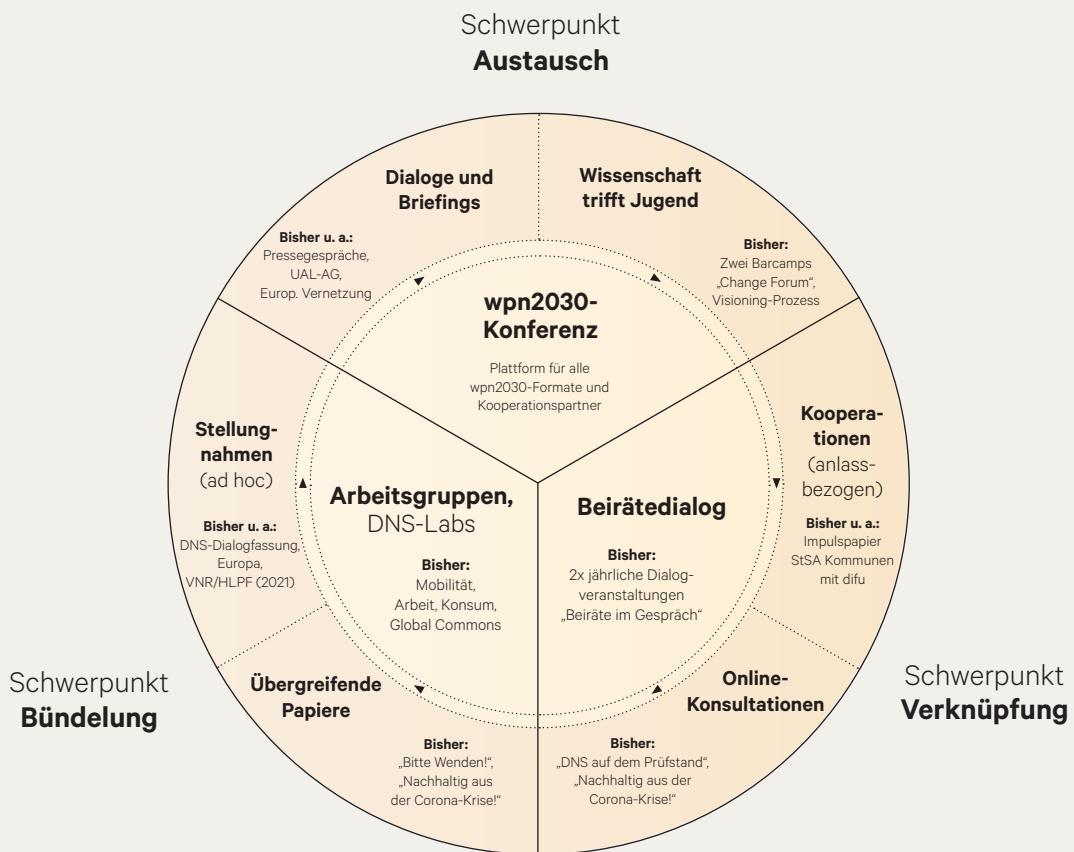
Schwerpunkt
**Austausch**

**Dialoge und Briefings**

**Bisher u. a.:**
Pressegespräche, UAL-AG, Europ. Vernetzung

**Wissenschaft trifft Jugend**

**Bisher:**
Zwei Barcamps „Change Forum", Visioning-Prozess

**wpn2030-Konferenz**

Plattform für alle wpn2030-Formate und Kooperationspartner

**Stellungnahmen** (ad hoc)

**Bisher u. a.:**
DNS-Dialogfassung, Europa, VNR/HLPF (2021)

**Arbeitsgruppen,** DNS-Labs

**Bisher:**
Mobilität, Arbeit, Konsum, Global Commons

**Beirätedialog**

**Bisher:**
2x jährliche Dialogveranstaltungen „Beiräte im Gespräch"

**Kooperationen** (anlassbezogen)

**Bisher u. a.:**
Impulspapier StSA Kommunen mit difu

**Übergreifende Papiere**

**Bisher:**
„Bitte Wenden!", „Nachhaltig aus der Corona-Krise!"

**Online-Konsultationen**

**Bisher:**
„DNS auf dem Prüfstand", „Nachhaltig aus der Corona-Krise!"

Schwerpunkt
**Bündelung**

Schwerpunkt
**Verknüpfung**